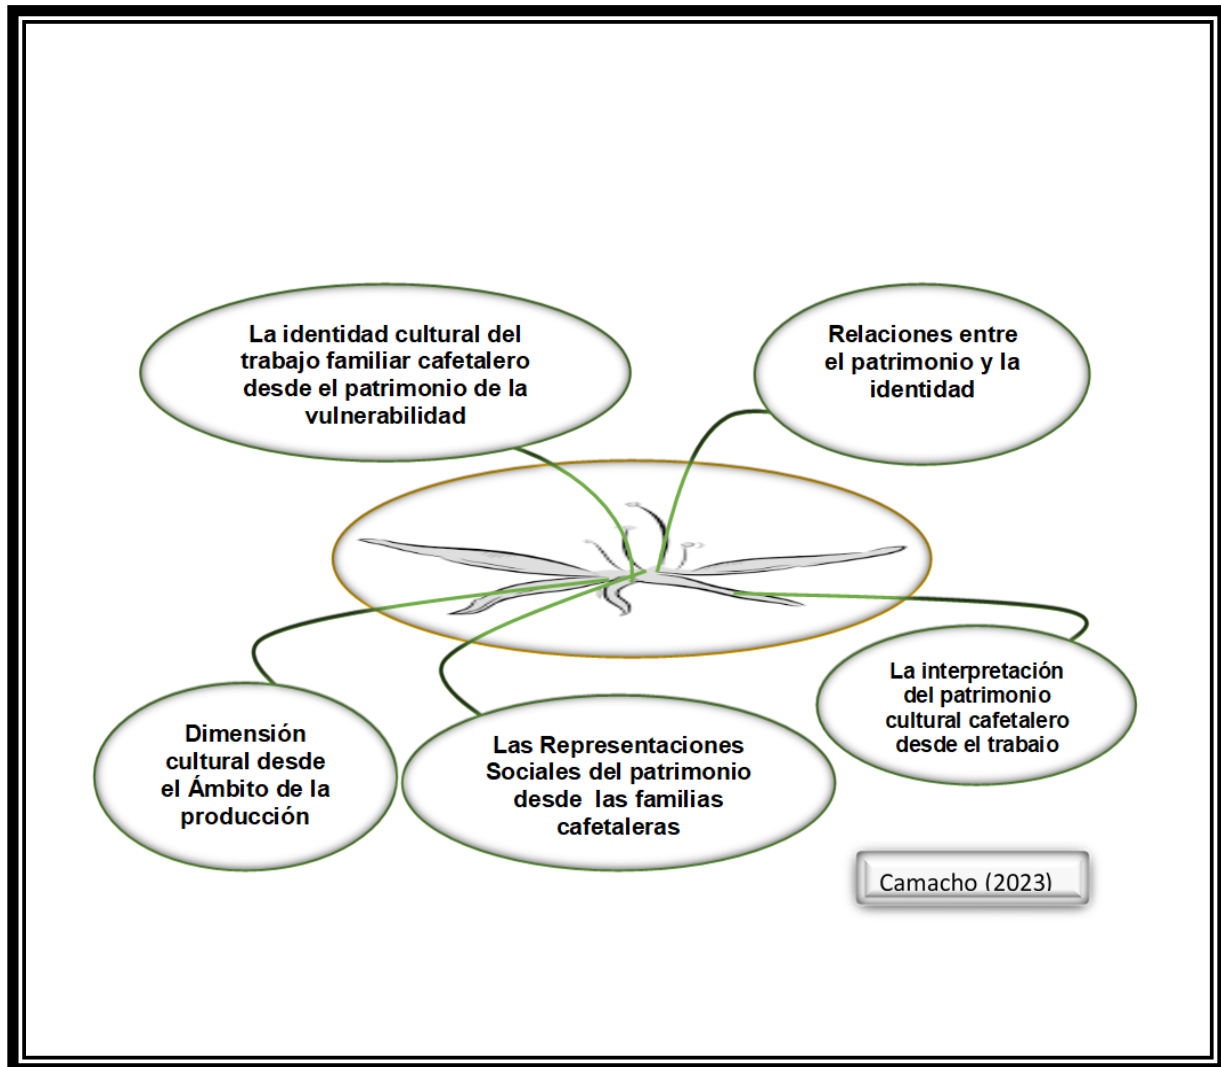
La identidad cultural del trabajo familiar cafetalero desde el patrimonio de la vulnerabilidad

Relaciones entre el patrimonio y la identidad

La interpretación del patrimonio cultural cafetalero desde el trabaio

Dimensión cultural desde el Ámbito de la producción

Las Representaciones Sociales del patrimonio desde las familias cafetaleras

Camacho (2023)